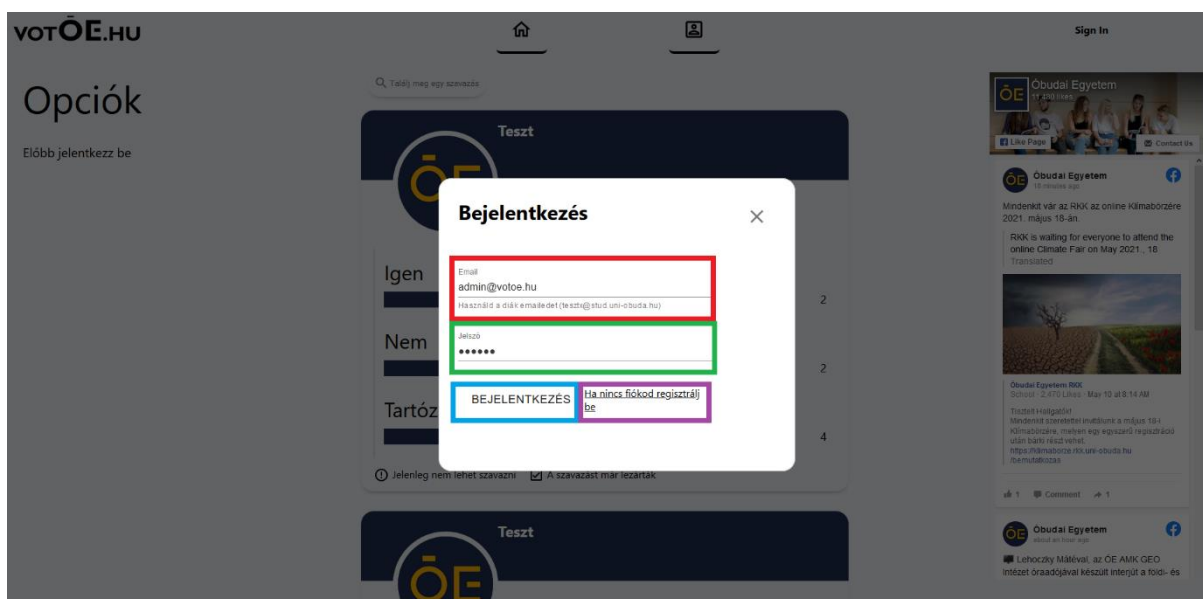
VOTŐE.HU

Sign In

Opciók

Előbb jelentkezz be

Találj meg egy szavazást

Teszt

Igen

2

Nem

2

Tartóz

4

Jelenleg nem lehet szavazni   A szavazást már lezárták

Teszt

Bejelentkezés

×

Email
admin@votoe.hu
Használd a diák emailedet (teszt@stud.uni-obuda.hu)

Jelszó
••••••

BEJELENTKEZÉS

Ha nincs fiókod regisztrálj be

Óbudai Egyetem
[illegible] likes
Like Page
Contact Us

Óbudai Egyetem
18 minutes ago

Mindenkit vár az RKK az online Klímabörzére 2021. május 18-án.

RKK is waiting for everyone to attend the online Climate Fair on May 2021., 18
Translated

Óbudai Egyetem RKK
School · 2,470 Likes · May 10 at 8:14 AM

Tisztelt Hallgatók!
Mindenkit szeretettel invitálunk a május 18-i Klímabörzére, melyen egy egyszerű regisztráció után bárki részt vehet.
https://klimaborze.rkk.uni-obuda.hu
/bemutatkozas

1   Comment   1

Óbudai Egyetem
about an hour ago

Lehoczky Mátéval, az ÓE AMK GEO Intézet óraadójával készült interjút a földi- és